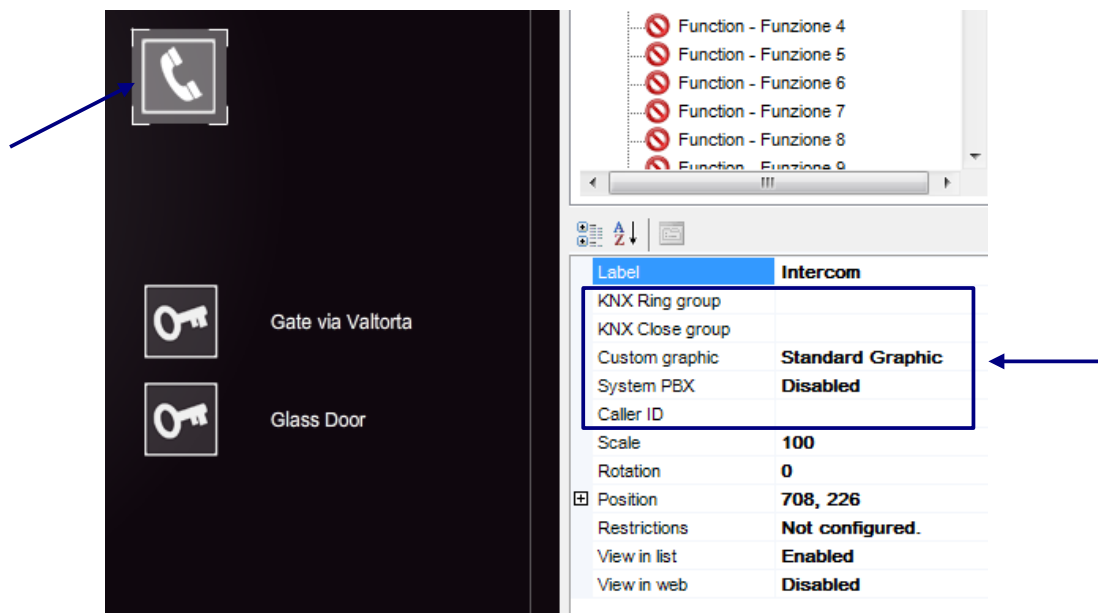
Gate via Valtorta

Glass Door

Function - Funzione 4
Function - Funzione 5
Function - Funzione 6
Function - Funzione 7
Function - Funzione 8
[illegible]

| | |
|---|---|
| Label | Intercom |
| KNX Ring group | |
| KNX Close group | |
| Custom graphic | Standard Graphic |
| System PBX | Disabled |
| Caller ID | |
| Scale | 100 |
| Rotation | 0 |
| Position | 708, 226 |
| Restrictions | Not configured. |
| View in list | Enabled |
| View in web | Disabled |